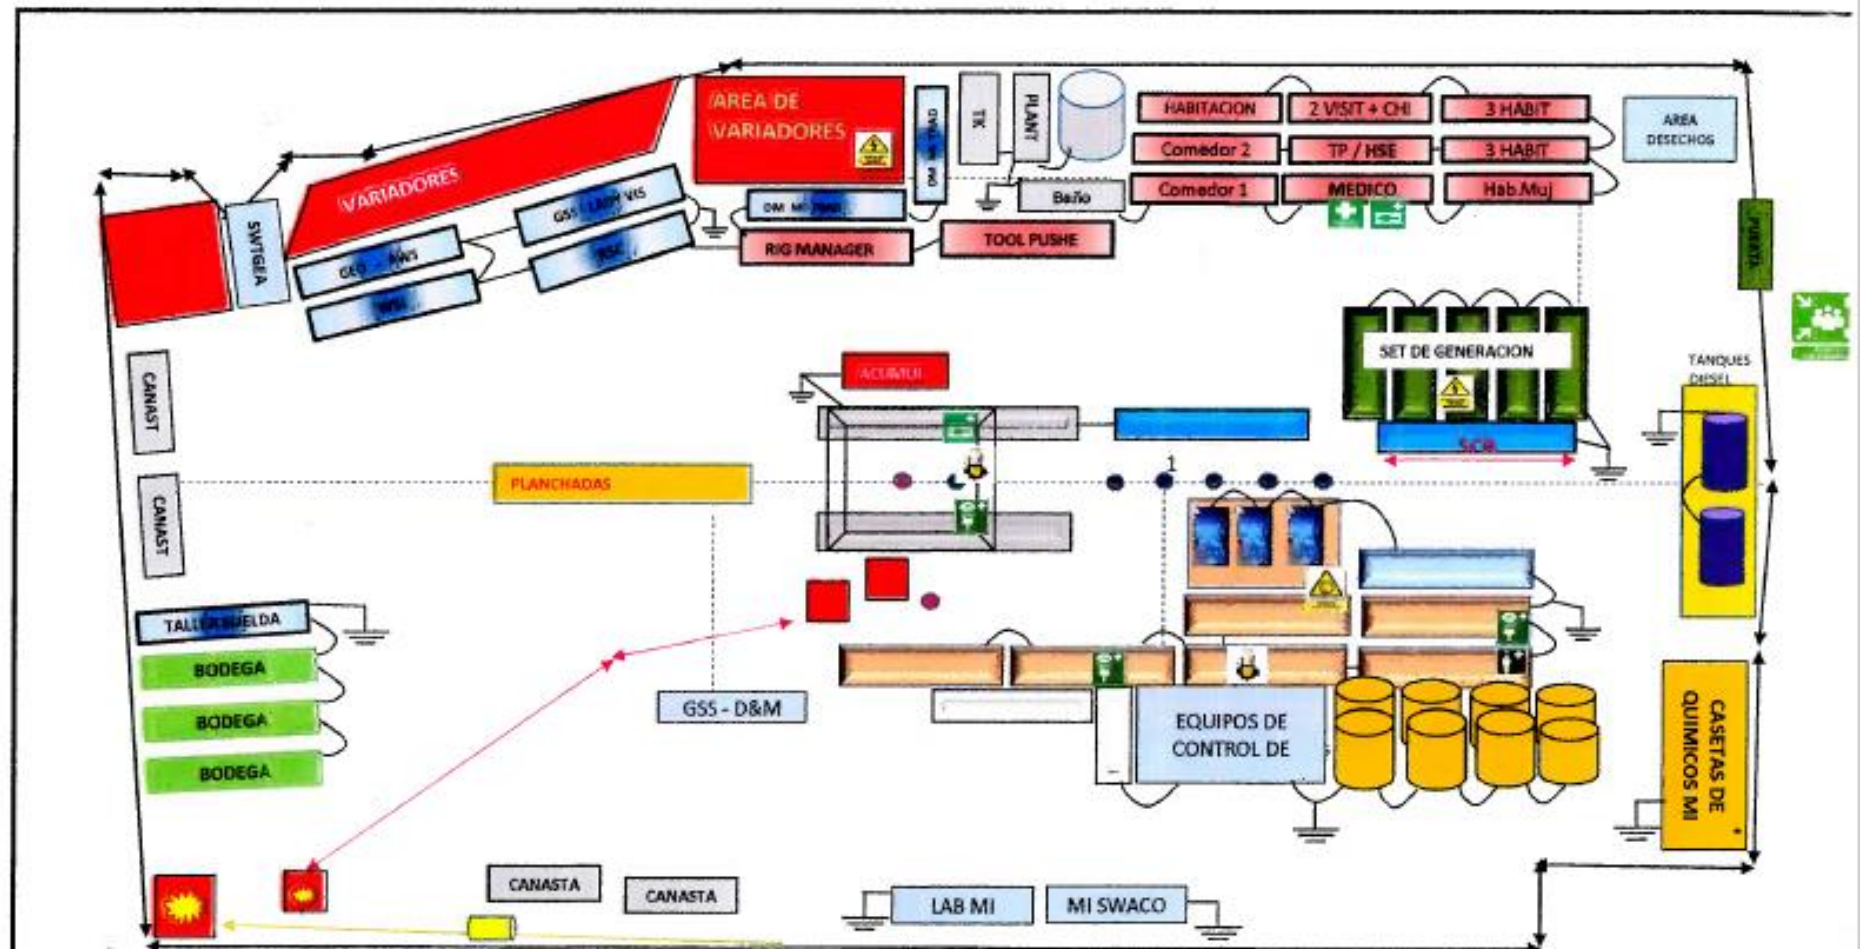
AREA DE VARIADORES

VARIADORES

SWTGEA

GEO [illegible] WS

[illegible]

GSS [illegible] VIS

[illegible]

DM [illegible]

TK

PLANT

Baño

HABITACION

2 VISIT + CHI

3 HABIT

Comedor 2

TP / HSE

3 HABIT

Comedor 1

MEDICO

Hab.Muj

AREA DESECHOS

RIG MANAGER

TOOL PUSHE

PUERTA

SET DE GENERACION

TANQUES DIESEL

ACUMUL

SCR

CANAST

CANAST

PLANCHADAS

1

TALLER SUELDA

BODEGA

BODEGA

BODEGA

GSS - D&M

EQUIPOS DE CONTROL DE

CASETAS DE QUIMICOS MI

CANASTA

CANASTA

LAB MI

MI SWACO